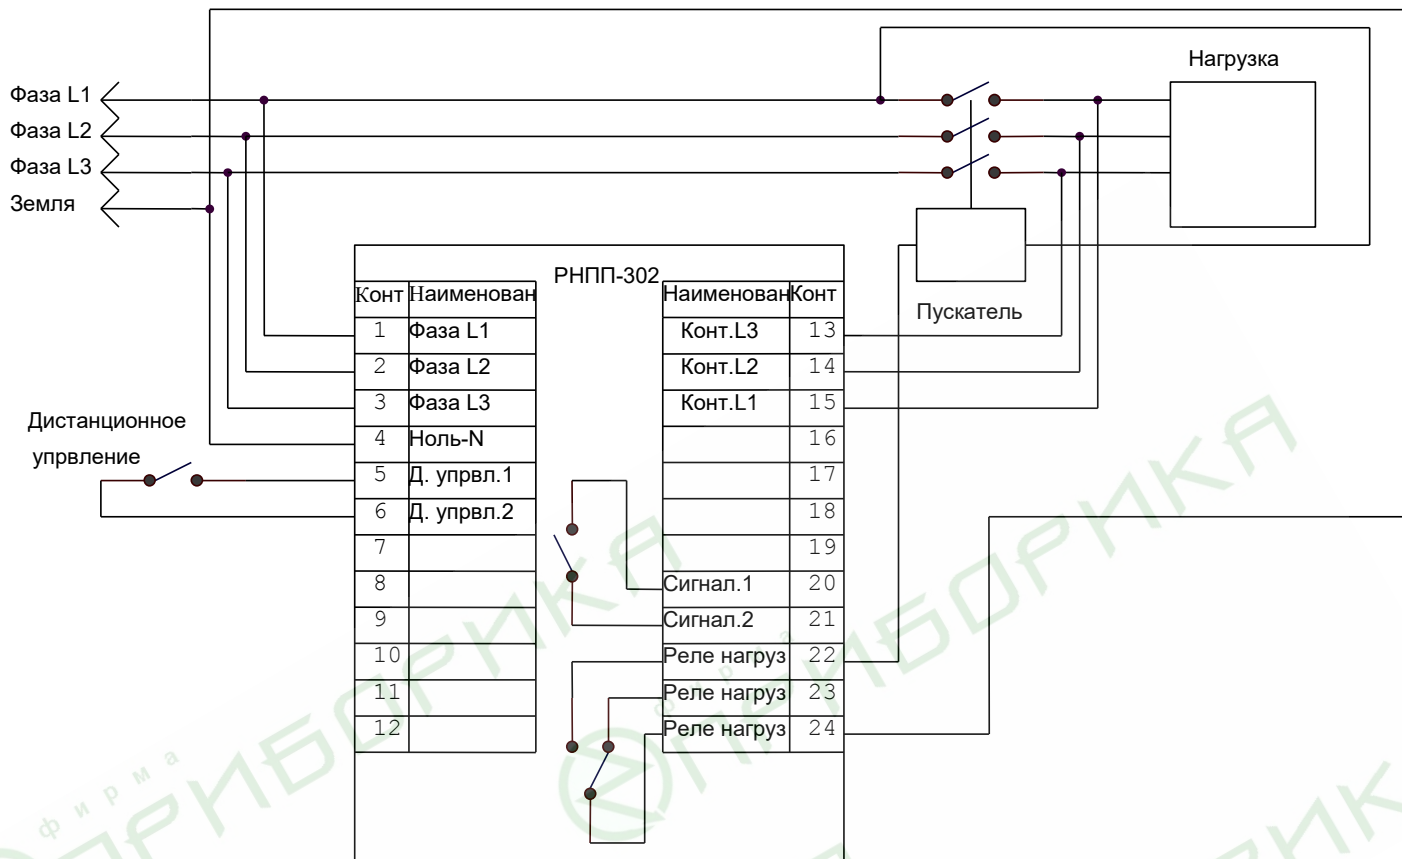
Фаза L1
Фаза L2
Фаза L3
Земля

Нагрузка

Пускатель

РНПП-302

| Конт | Наименован |
|---|---|
| 1 | Фаза L1 |
| 2 | Фаза L2 |
| 3 | Фаза L3 |
| 4 | Ноль-N |
| 5 | Д. упрвл.1 |
| 6 | Д. упрвл.2 |
| 7 | |
| 8 | |
| 9 | |
| 10 | |
| 11 | |
| 12 | |

| Наименован | Конт |
|---|---|
| Конт.L3 | 13 |
| Конт.L2 | 14 |
| Конт.L1 | 15 |
| | 16 |
| | 17 |
| | 18 |
| | 19 |
| Сигнал.1 | 20 |
| Сигнал.2 | 21 |
| Реле нагруз | 22 |
| Реле нагруз | 23 |
| Реле нагруз | 24 |

Дистанционное упрвление

фирма ПРИБОРИКА
ПРИБОРИКА
ПРИБОРИКА